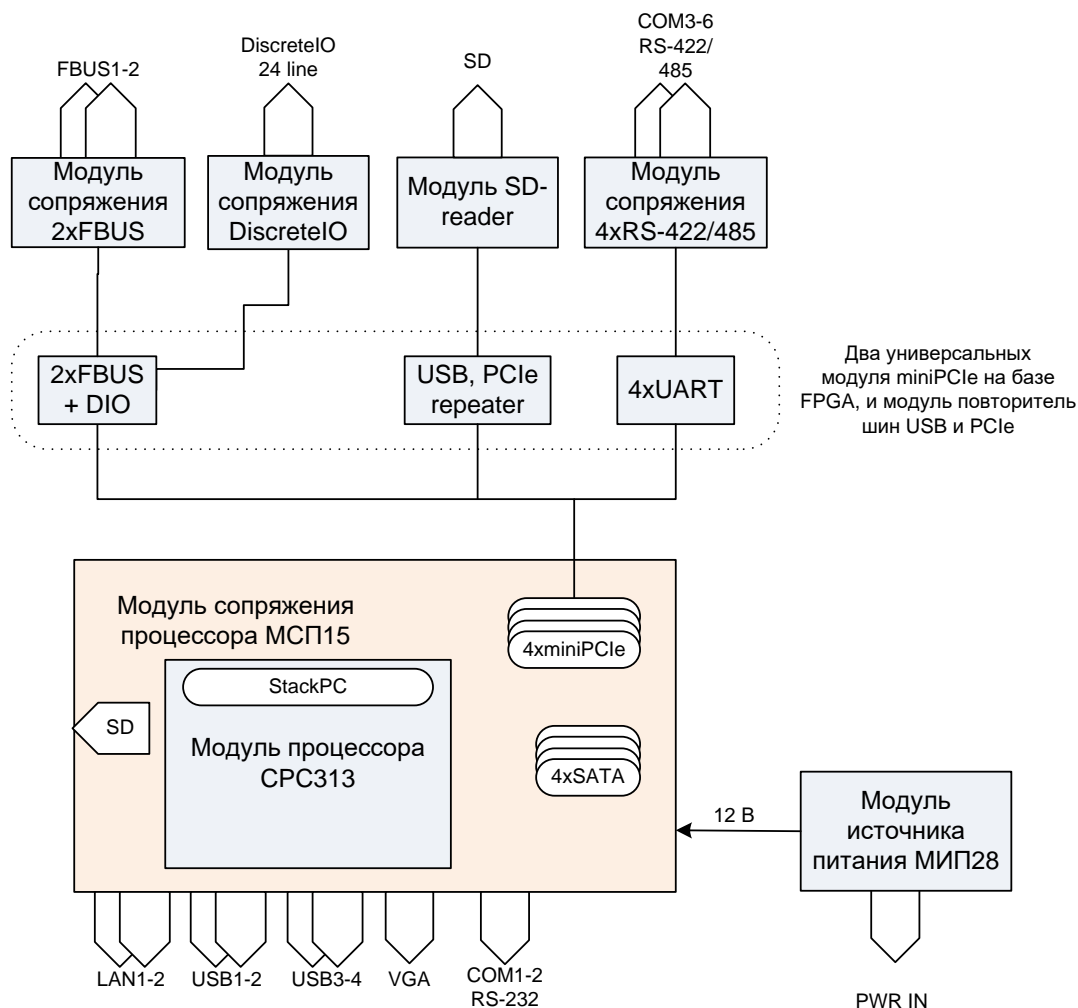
FBUS1-2

DiscreteIO 24 line

SD

COM3-6 RS-422/ 485

Модуль сопряжения 2xFBUS

Модуль сопряжения DiscreteIO

Модуль SD-reader

Модуль сопряжения 4xRS-422/485

2xFBUS + DIO

USB, PCIe repeater

4xUART

Два универсальных модуля miniPCIe на базе FPGA, и модуль повторитель шин USB и PCIe

Модуль сопряжения процессора МСП15

4xminiPCIe

StackPC

SD

Модуль процессора CPC313

4xSATA

12 В

Модуль источника питания МИП28

LAN1-2

USB1-2

USB3-4

VGA

COM1-2 RS-232

PWR IN